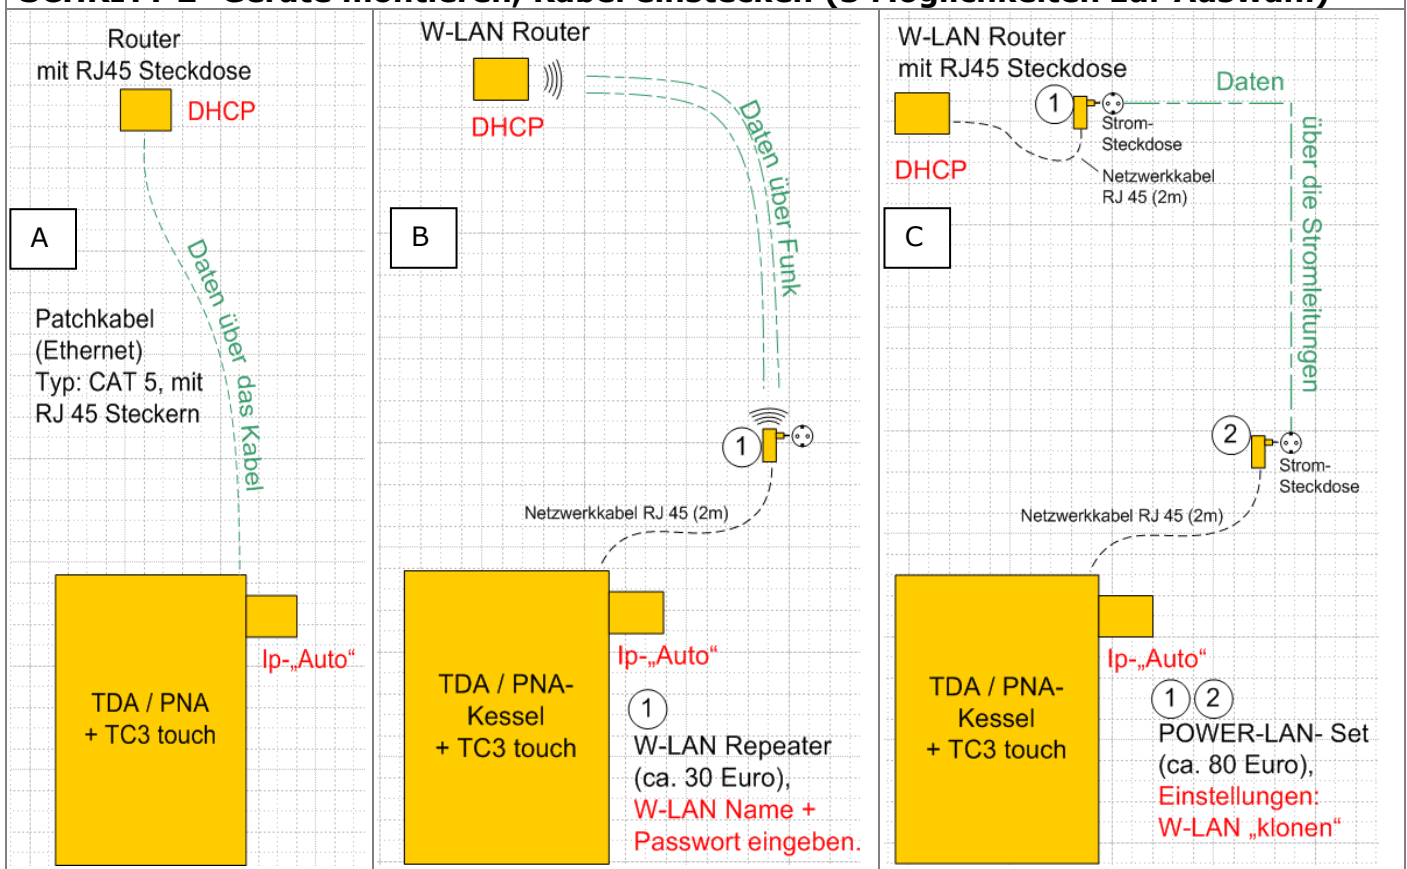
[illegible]

Router
mit RJ45 Steckdose
DHCP

A

Daten über das Kabel

Patchkabel
(Ethernet)
Typ: CAT 5, mit
RJ 45 Steckern

TDA / PNA
+ TC3 touch

Ip-„Auto“

W-LAN Router
DHCP

B

Daten über Funk

1

Netzwerkkabel RJ 45 (2m)

TDA / PNA-
Kessel
+ TC3 touch

Ip-„Auto“

1
W-LAN Repeater
(ca. 30 Euro),
W-LAN Name +
Passwort eingeben.

W-LAN Router
mit RJ45 Steckdose
DHCP

C

1
Strom-
Steckdose
Netzwerkkabel
RJ 45 (2m)

Daten

über die Stromleitungen

2
Strom-
Steckdose

Netzwerkkabel RJ 45 (2m)

TDA / PNA-
Kessel
+ TC3 touch

Ip-„Auto“

1 2
POWER-LAN- Set
(ca. 80 Euro),
Einstellungen:
W-LAN „klonen“